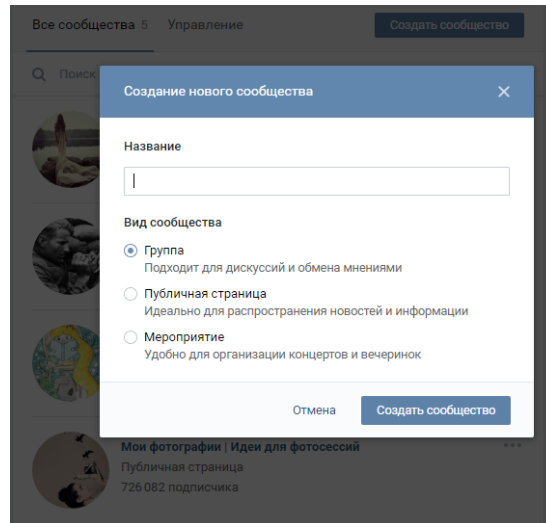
Все сообщества 5 Управление

Создать сообщество

Поиск

Создание нового сообщества

Название

Вид сообщества

Группа
Подходит для дискуссий и обмена мнениями

Публичная страница
Идеально для распространения новостей и информации

Мероприятие
Удобно для организации концертов и вечеринок

Отмена

Создать сообщество

Мои фотографии | Идеи для фотосессий
Публичная страница
726 082 подписчика